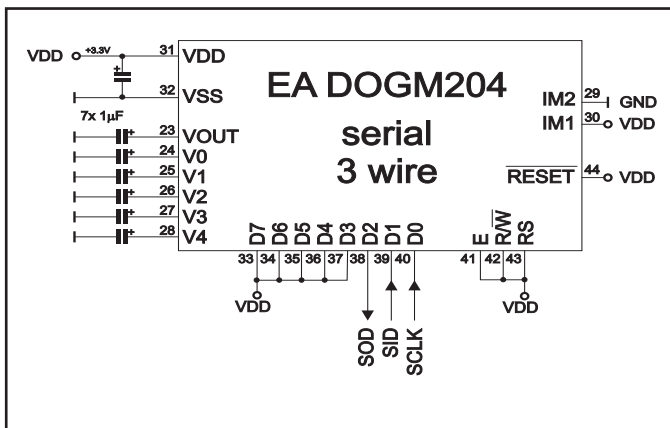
VDD +3.3V 31 VDD

32 VSS

7x 1μF

23 VOUT
24 V0
25 V1
26 V2
27 V3
28 V4

EA DOGM204

serial
3 wire

IM2 29 GND
IM1 30 VDD

$\overline{RESET}$ 44 VDD

D7 D6 D5 D4 D3 D2 D1 D0

33 34 35 36 37 38 39 40

VDD

SOD SID SCLK

E R/$\overline{W}$ RS

41 42 43

VDD